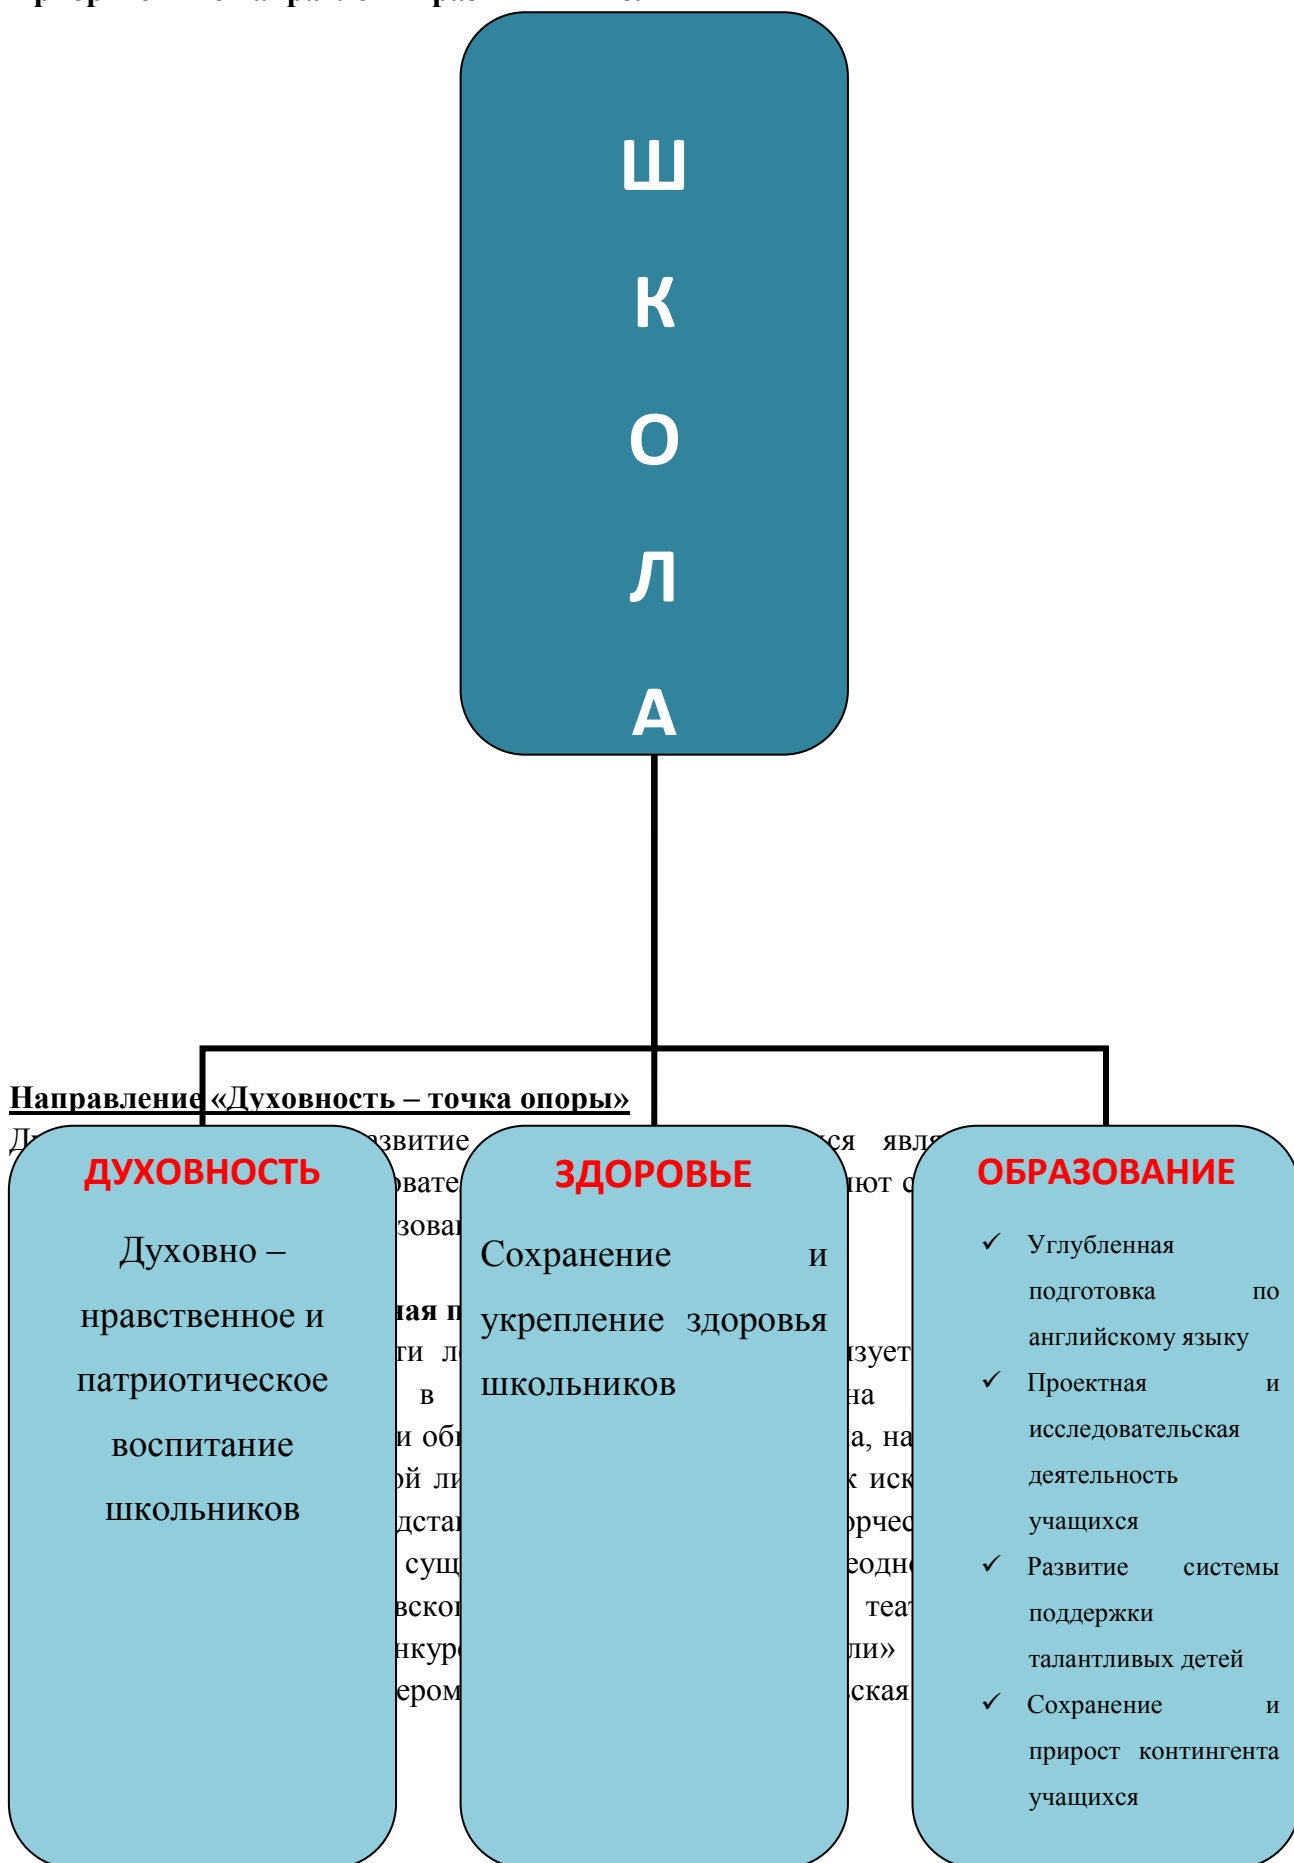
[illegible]

Ш

К

О

Л

А

Направление «Духовность – точка опоры»

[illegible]звитие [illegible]ся явл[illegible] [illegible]вате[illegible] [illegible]ют с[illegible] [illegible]зова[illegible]

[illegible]ная п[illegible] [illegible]ти л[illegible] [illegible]зует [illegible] в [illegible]на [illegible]и об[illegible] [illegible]а, на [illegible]ой ли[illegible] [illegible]к иск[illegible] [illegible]дста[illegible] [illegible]орче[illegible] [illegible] сущ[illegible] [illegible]еодн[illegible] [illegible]вско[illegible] теа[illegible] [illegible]нкур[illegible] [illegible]ли» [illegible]ером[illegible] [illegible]ская

ДУХОВНОСТЬ

Духовно – нравственное и патриотическое воспитание школьников

ЗДОРОВЬЕ

Сохранение и укрепление здоровья школьников

ОБРАЗОВАНИЕ

✓ Углубленная подготовка по английскому языку
✓ Проектная и исследовательская деятельность учащихся
✓ Развитие системы поддержки талантливых детей
✓ Сохранение и прирост контингента учащихся